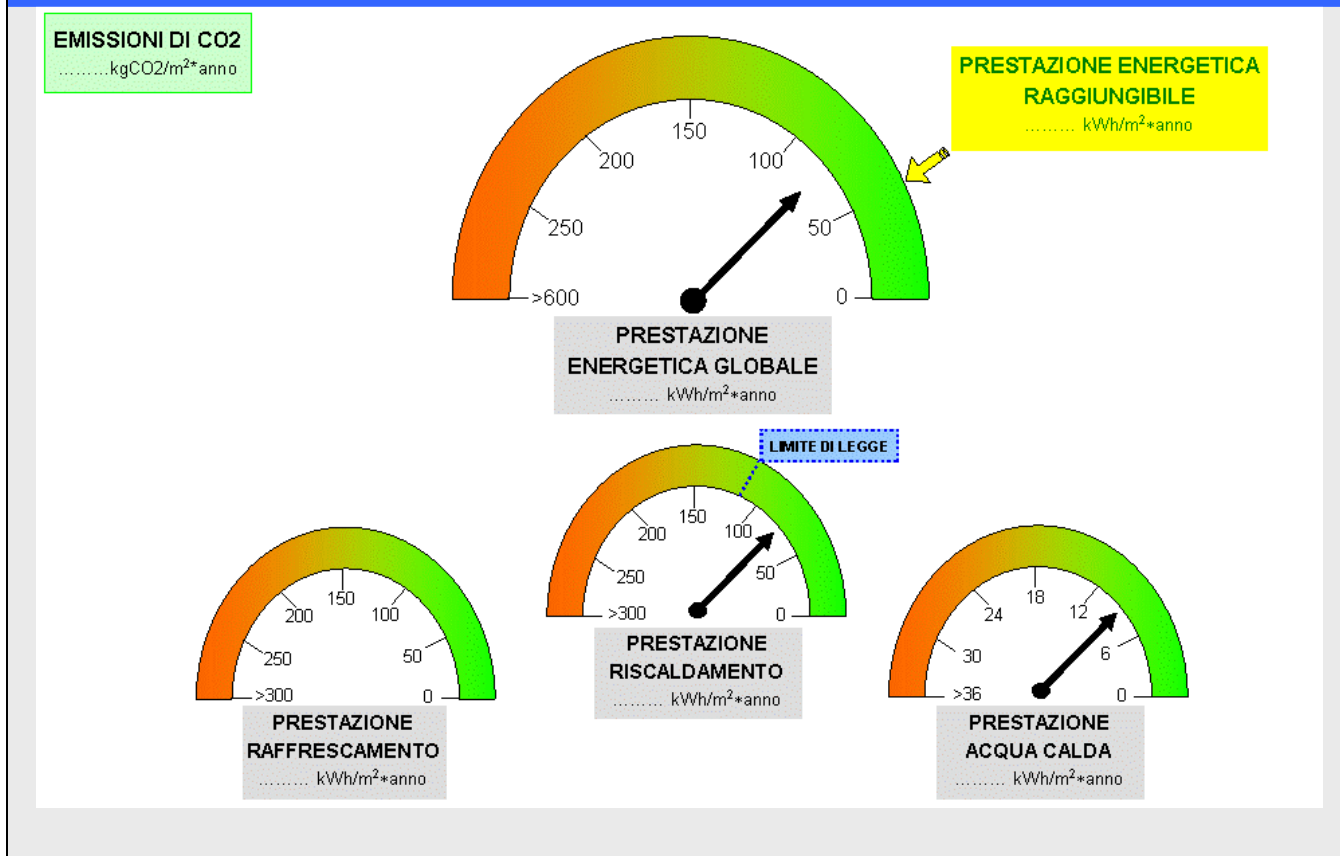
EMISSIONI DI CO2
.........kgCO2/m²*anno

PRESTAZIONE ENERGETICA RAGGIUNGIBILE
......... kWh/m²*anno

150
200
100
250
50
>600
0

PRESTAZIONE ENERGETICA GLOBALE
......... kWh/m²*anno

LIMITE DI LEGGE

150
200
100
250
50
>300
0

PRESTAZIONE RAFFRESCAMENTO
......... kWh/m²*anno

150
200
100
250
50
>300
0

PRESTAZIONE RISCALDAMENTO
......... kWh/m²*anno

18
24
12
30
6
>36
0

PRESTAZIONE ACQUA CALDA
......... kWh/m²*anno